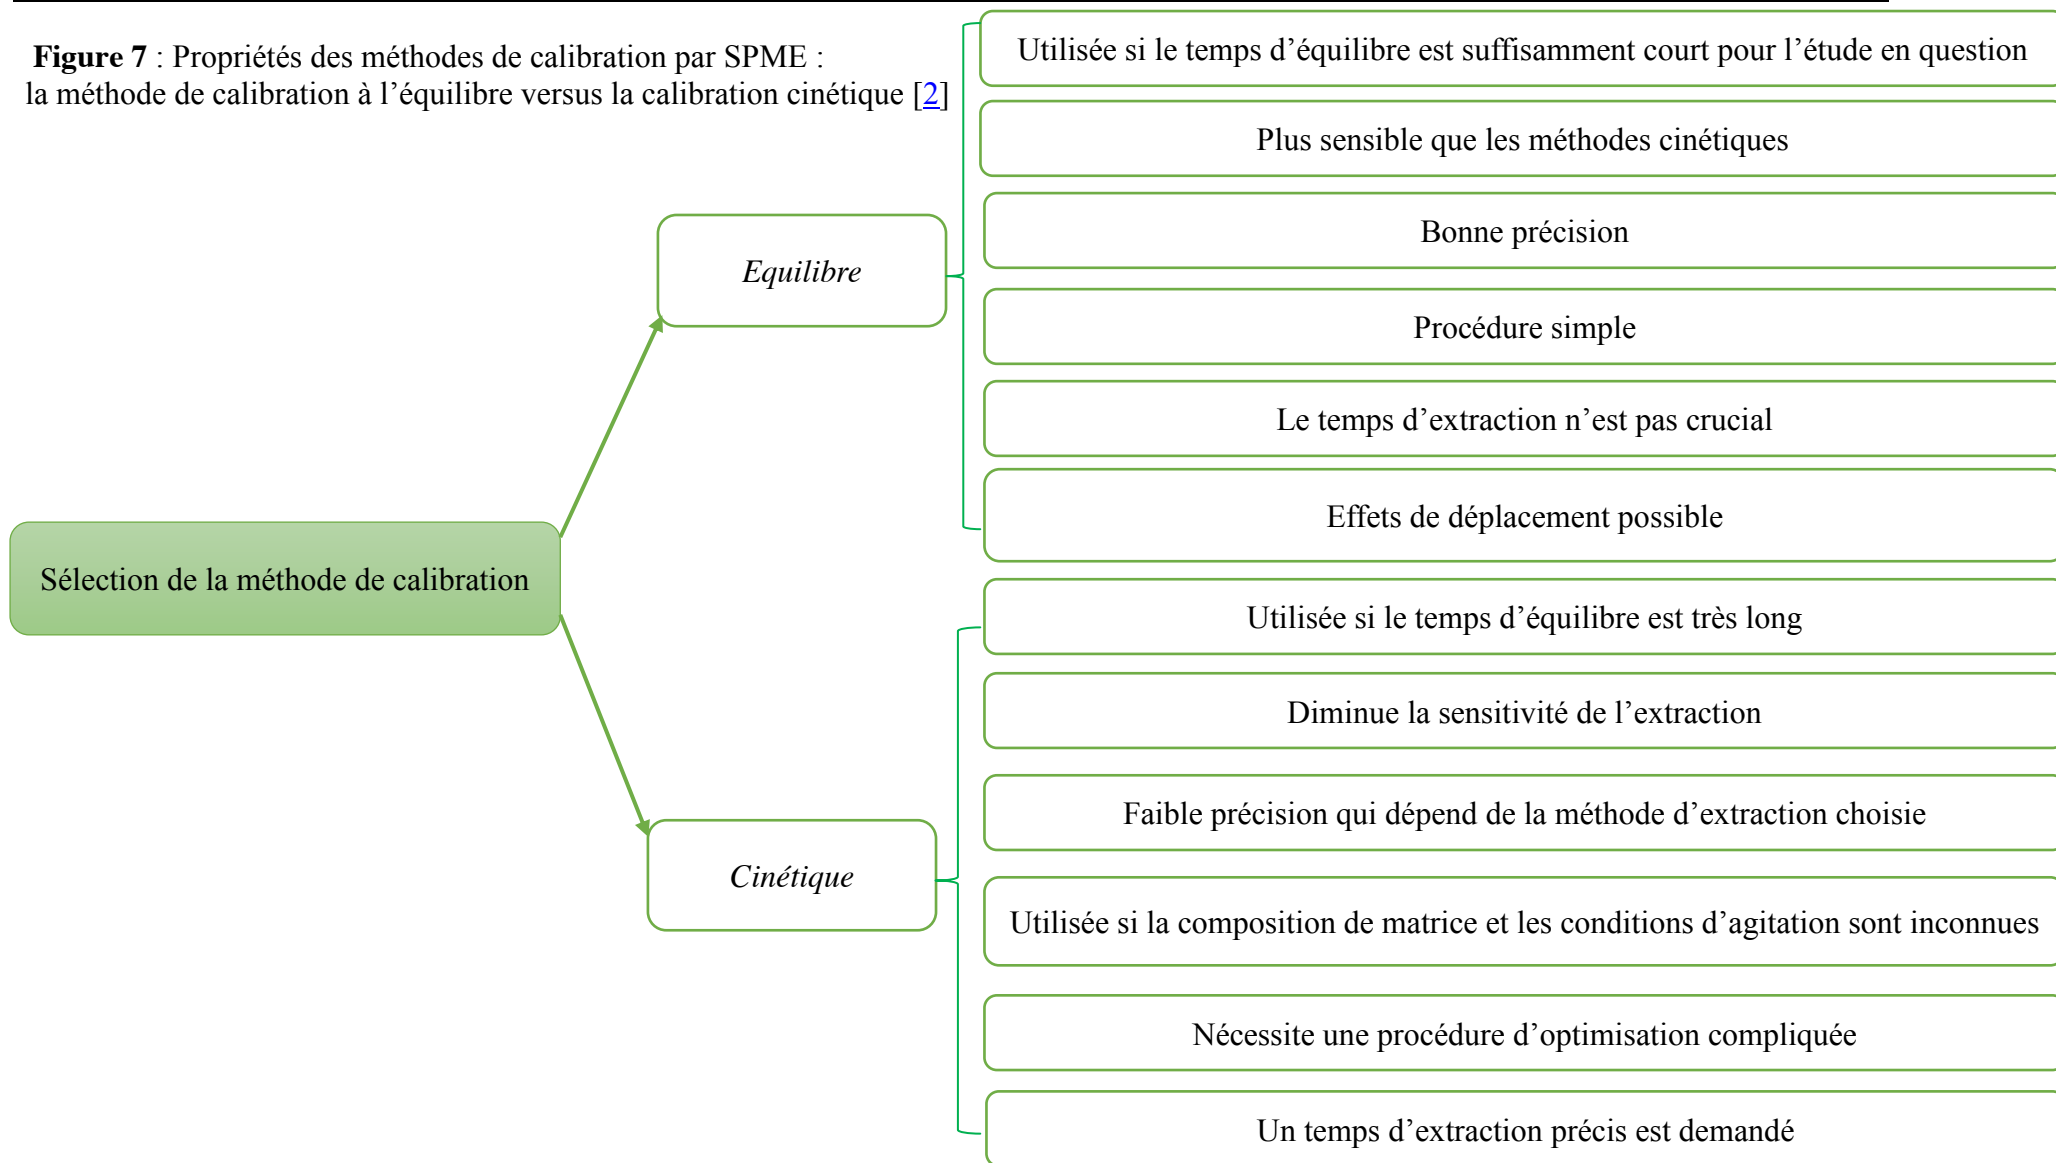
**Figure 7** : Propriétés des méthodes de calibration par SPME : la méthode de calibration à l’équilibre versus la calibration cinétique [2]

Sélection de la méthode de calibration

Equilibre

Utilisée si le temps d’équilibre est suffisamment court pour l’étude en question

Plus sensible que les méthodes cinétiques

Bonne précision

Procédure simple

Le temps d’extraction n’est pas crucial

Effets de déplacement possible

Cinétique

Utilisée si le temps d’équilibre est très long

Diminue la sensitivité de l’extraction

Faible précision qui dépend de la méthode d’extraction choisie

Utilisée si la composition de matrice et les conditions d’agitation sont inconnues

Nécessite une procédure d’optimisation compliquée

Un temps d’extraction précis est demandé